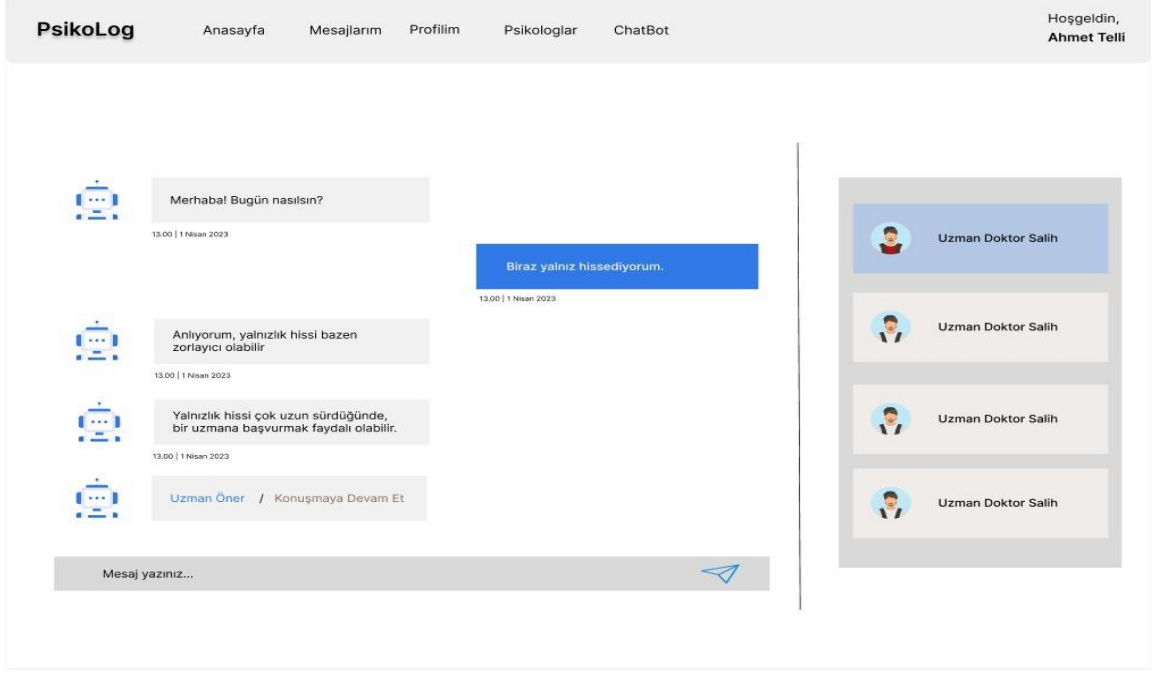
PsikoLog Anasayfa Mesajlarım Profilim Psikologlar ChatBot

Hoşgeldin,
Ahmet Telli

Merhaba! Bugün nasılsın?
13.00 | 1 Nisan 2023

Biraz yalnız hissediyorum.
13.00 | 1 Nisan 2023

Anlıyorum, yalnızlık hissi bazen zorlayıcı olabilir
13.00 | 1 Nisan 2023

Yalnızlık hissi çok uzun sürdüğünde, bir uzmana başvurmak faydalı olabilir.
13.00 | 1 Nisan 2023

Uzman Öner / Konuşmaya Devam Et

Mesaj yazınız...

Uzman Doktor Salih

Uzman Doktor Salih

Uzman Doktor Salih

Uzman Doktor Salih